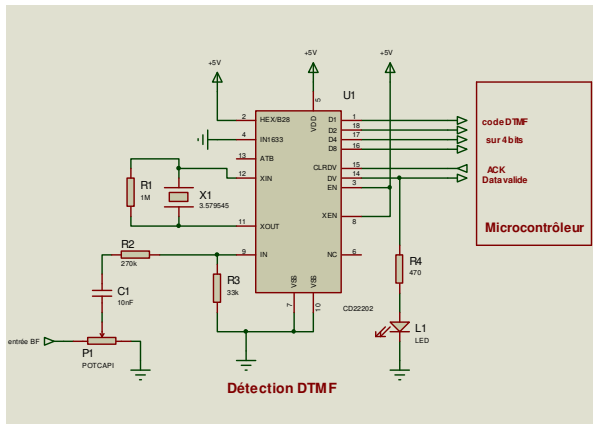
+5V
+5V
+5V
U1
2 HEX/B28
4 IN1633
13 ATB
12 XIN
11 XOUT
9 IN
5 VDD
1 D1
18 D2
17 D4
16 D8
15 CLRDV
14 DV
3 EN
8 XEN
6 NC
7 VSS
10 VSS
CD22202
R1
1M
X1
3.579545
R2
270k
R3
33k
C1
10nF
entrée BF
P1
POTCAPI
R4
470
L1
LED
code DTMF
sur 4 bits
ACK
Data valide
Microcontrôleur
Détection DTMF